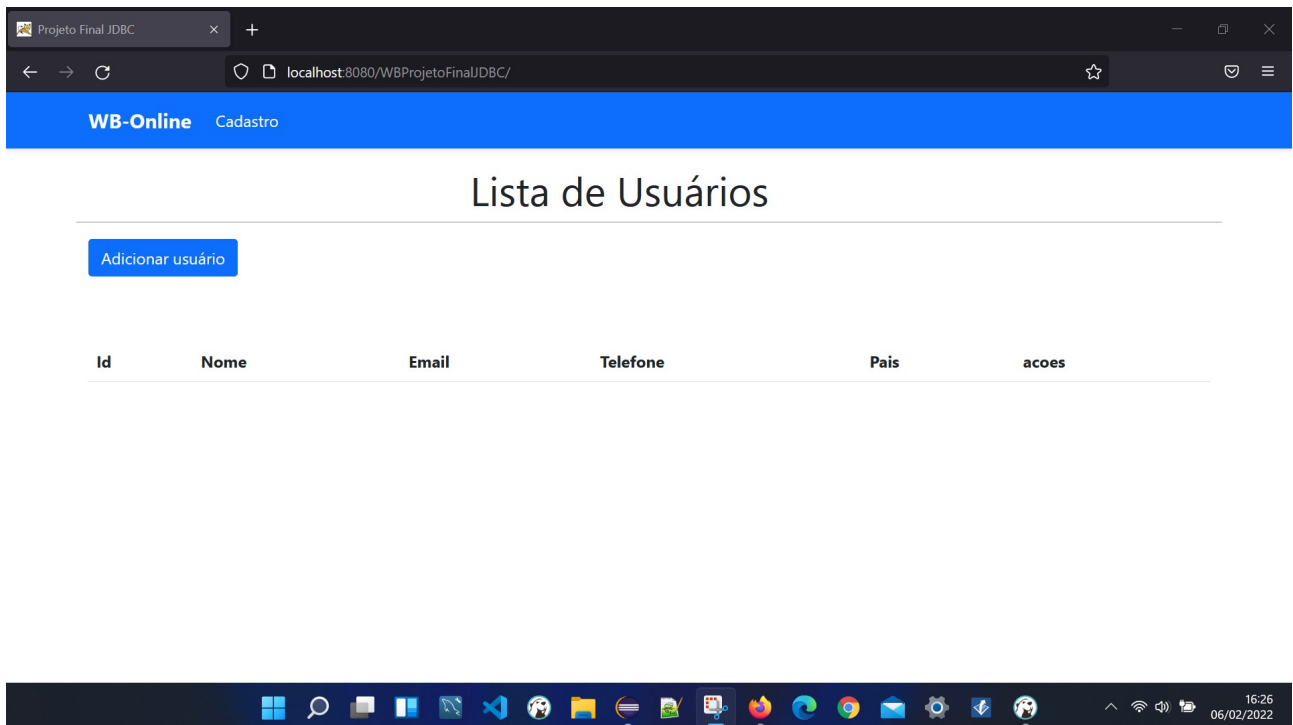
Projeto Final JDBC

localhost:8080/WBProjetoFinalJDBC/

WB-Online Cadastro

Lista de Usuários

Adicionar usuário

| Id | Nome | Email | Telefone | Pais | acoes |
|---|---|---|---|---|---|

16:26
06/02/2022